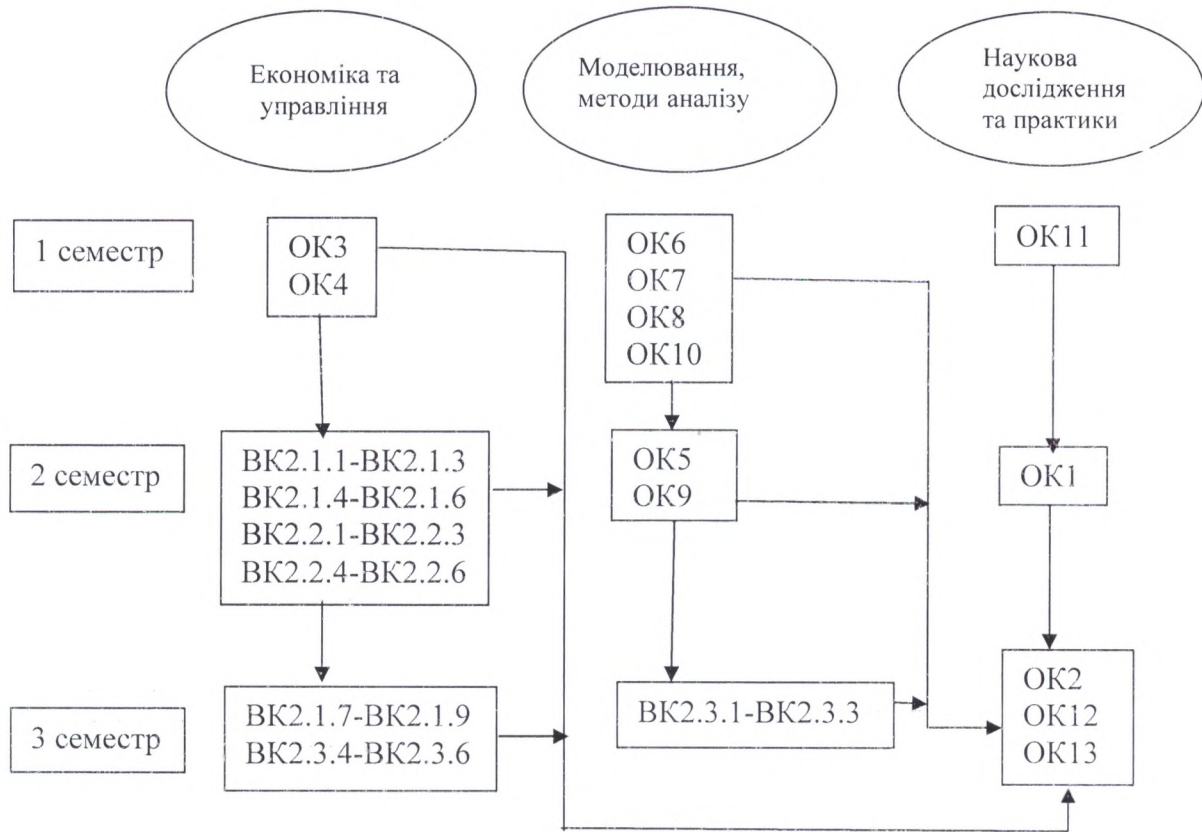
Економіка та управління

Моделювання, методи аналізу

Наукова дослідження та практики

1 семестр

ОК3
ОК4

ОК6
ОК7
ОК8
ОК10

ОК11

2 семестр

ВК2.1.1-ВК2.1.3
ВК2.1.4-ВК2.1.6
ВК2.2.1-ВК2.2.3
ВК2.2.4-ВК2.2.6

ОК5
ОК9

ОК1

3 семестр

ВК2.1.7-ВК2.1.9
ВК2.3.4-ВК2.3.6

ВК2.3.1-ВК2.3.3

ОК2
ОК12
ОК13